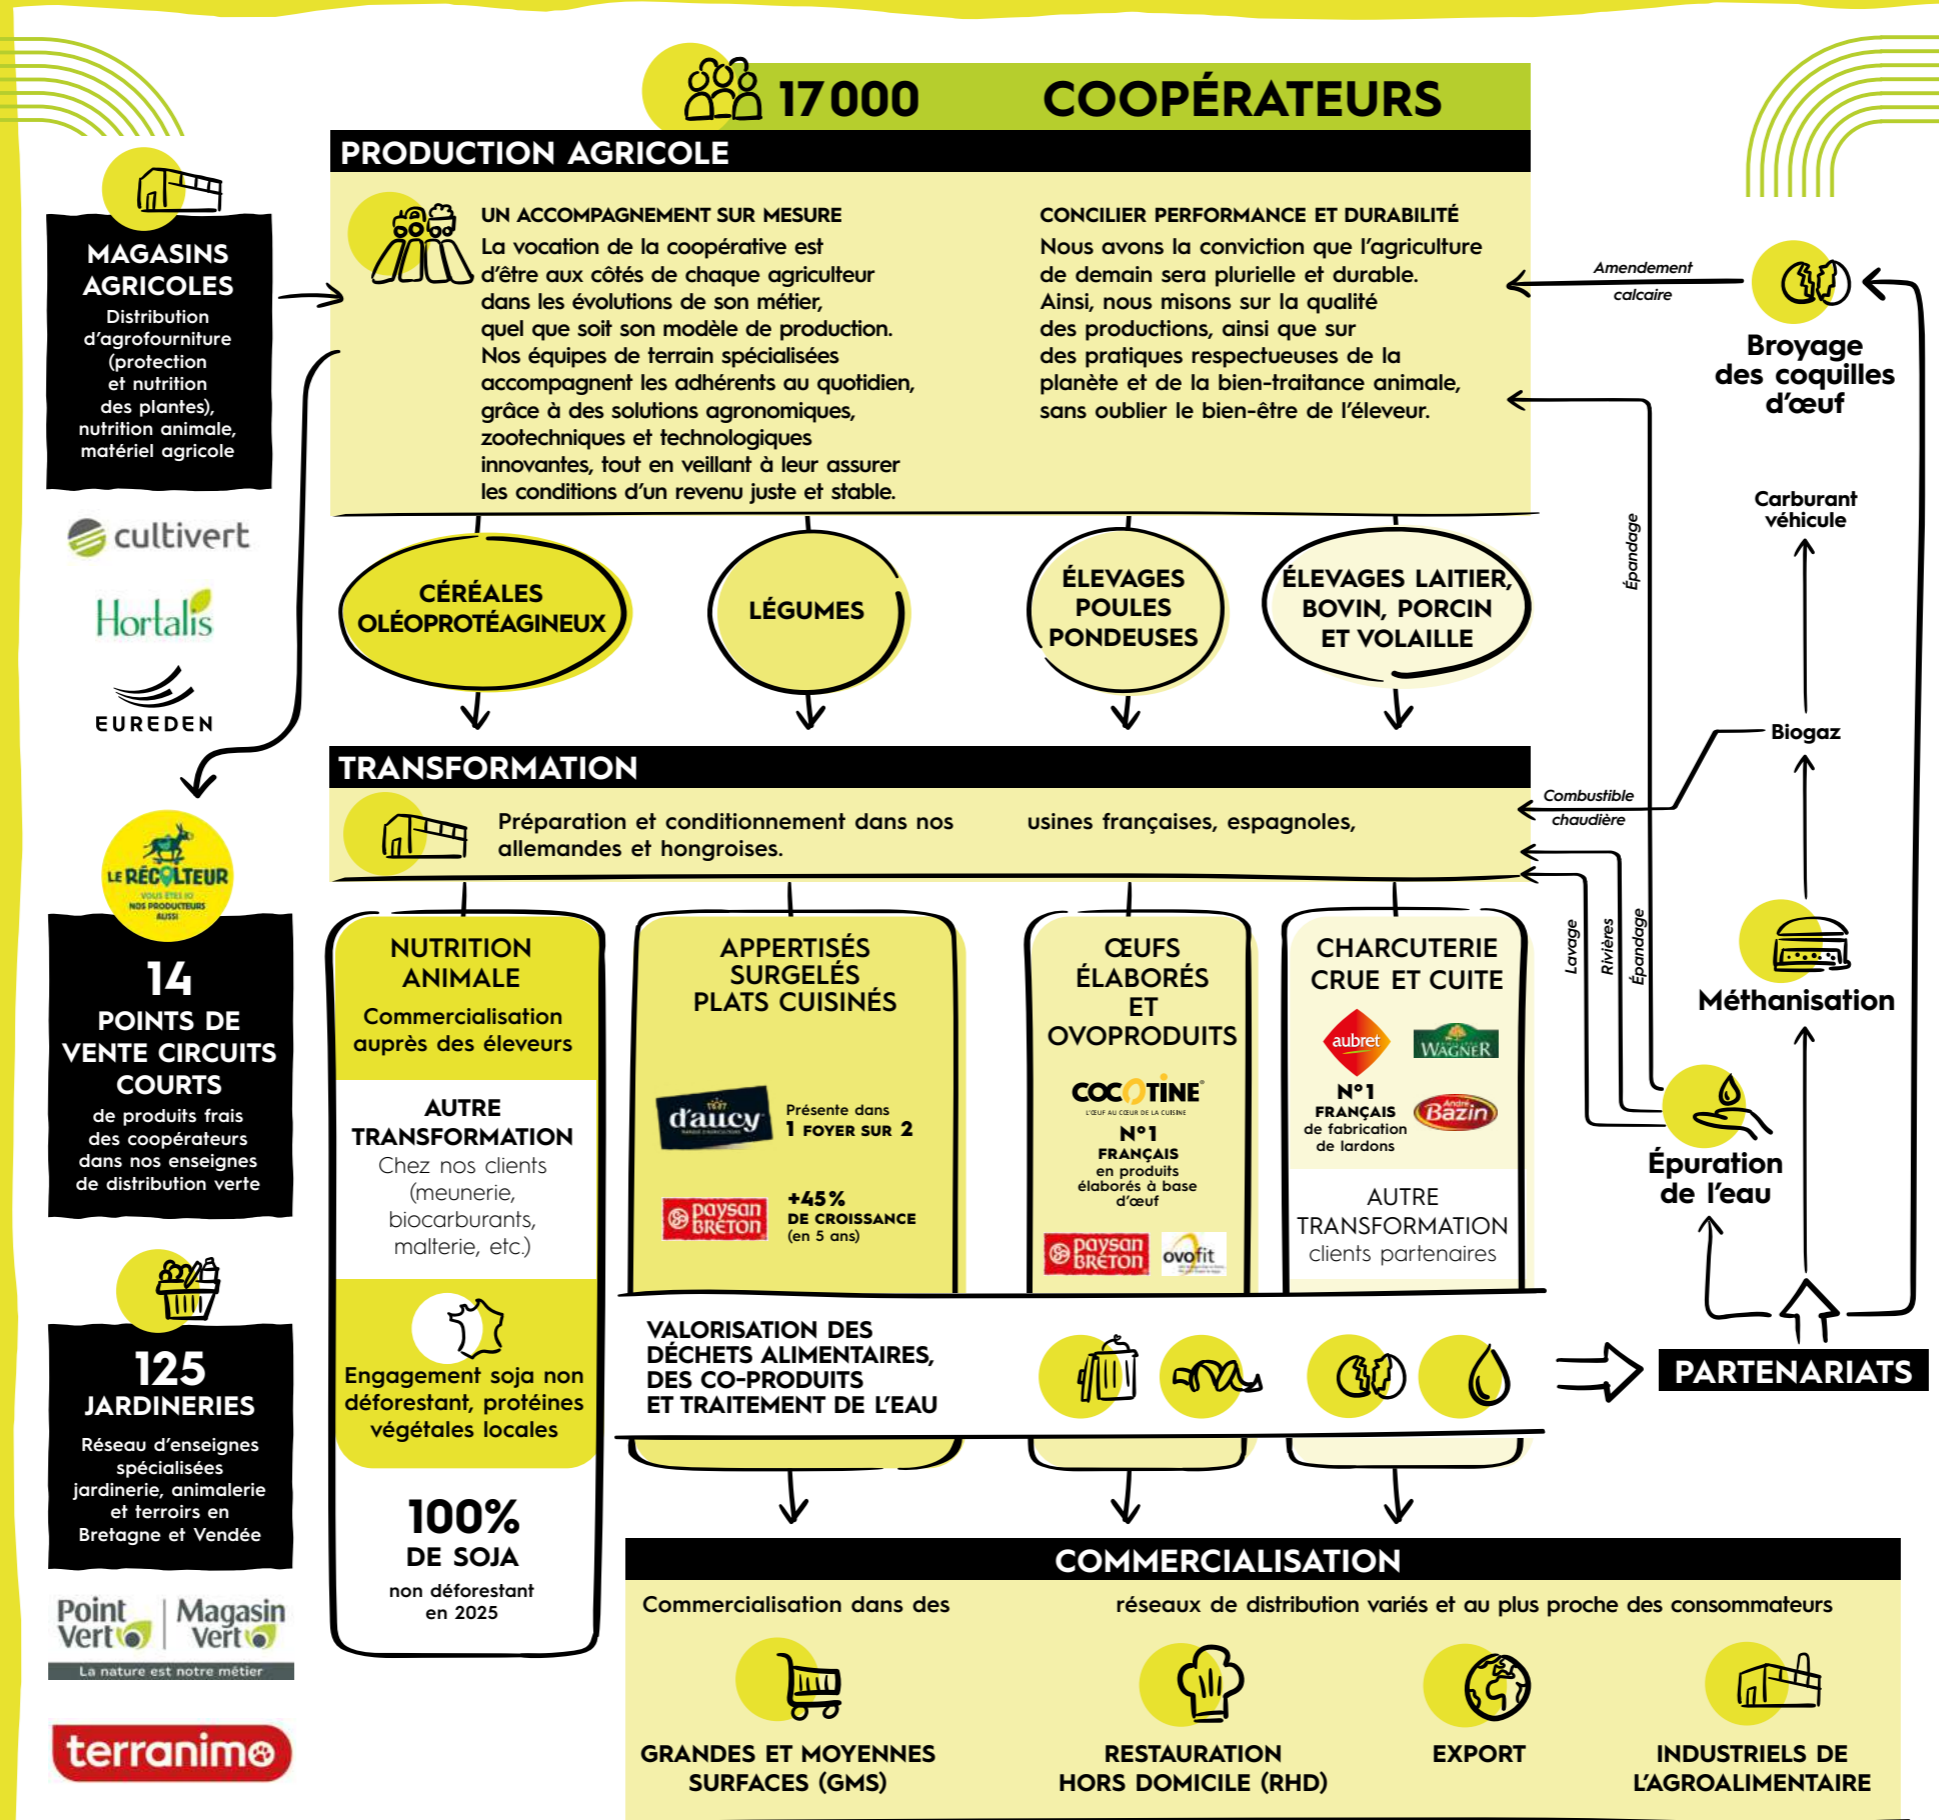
17 000 COOPÉRATEURS

PRODUCTION AGRICOLE

UN ACCOMPAGNEMENT SUR MESURE
La vocation de la coopérative est d'être aux côtés de chaque agriculteur dans les évolutions de son métier, quel que soit son modèle de production. Nos équipes de terrain spécialisées accompagnent les adhérents au quotidien, grâce à des solutions agronomiques, zootechniques et technologiques innovantes, tout en veillant à leur assurer les conditions d'un revenu juste et stable.

CONCILIER PERFORMANCE ET DURABILITÉ
Nous avons la conviction que l'agriculture de demain sera plurielle et durable. Ainsi, nous misons sur la qualité des productions, ainsi que sur des pratiques respectueuses de la planète et de la bien-traitance animale, sans oublier le bien-être de l'éleveur.

MAGASINS AGRICOLES
Distribution d'agrofourniture (protection et nutrition des plantes), nutrition animale, matériel agricole

cultivert
Hortalis
EUREDEN

Amendement calcaire
Broyage des coquilles d'œuf

CÉRÉALES OLÉOPROTÉAGINEUX
LÉGUMES
ÉLEVAGES POULES PONDEUSES
ÉLEVAGES LAITIER, BOVIN, PORCIN ET VOLAILLE

Épandage
Carburant véhicule
Biogaz
Combustible chaudière

TRANSFORMATION
Préparation et conditionnement dans nos usines françaises, espagnoles, allemandes et hongroises.

LE RÉCOLTEUR VOUS ÊTES ICI NOS PRODUCTEURS AUSSI
14 POINTS DE VENTE CIRCUITS COURTS
de produits frais des coopérateurs dans nos enseignes de distribution verte

NUTRITION ANIMALE
Commercialisation auprès des éleveurs
AUTRE TRANSFORMATION
Chez nos clients (meunerie, biocarburants, malterie, etc.)
Engagement soja non déforestant, protéines végétales locales
100% DE SOJA non déforestant en 2025

APPERTISÉS SURGELÉS PLATS CUISINÉS
d'aucy
Présente dans 1 FOYER SUR 2
paysan breton
+45% DE CROISSANCE (en 5 ans)

ŒUFS ÉLABORÉS ET OVOPRODUITS
COCOTINE
L'ŒUF AU CŒUR DE LA CUISINE
N°1 FRANÇAIS en produits élaborés à base d'œuf
paysan breton
ovofit

CHARCUTERIE CRUE ET CUITE
aubret
WAGNER
N°1 FRANÇAIS de fabrication de lardons
André Bazin
AUTRE TRANSFORMATION clients partenaires

Lavage
Rivières
Épandage
Méthanisation
Épuration de l'eau

VALORISATION DES DÉCHETS ALIMENTAIRES, DES CO-PRODUITS ET TRAITEMENT DE L'EAU

PARTENARIATS

125 JARDINERIES
Réseau d'enseignes spécialisées jardinerie, animalerie et terroirs en Bretagne et Vendée

Point Vert | Magasin Vert
La nature est notre métier
terranimo

COMMERCIALISATION
Commercialisation dans des réseaux de distribution variés et au plus proche des consommateurs

GRANDES ET MOYENNES SURFACES (GMS)
RESTAURATION HORS DOMICILE (RHD)
EXPORT
INDUSTRIELS DE L'AGROALIMENTAIRE